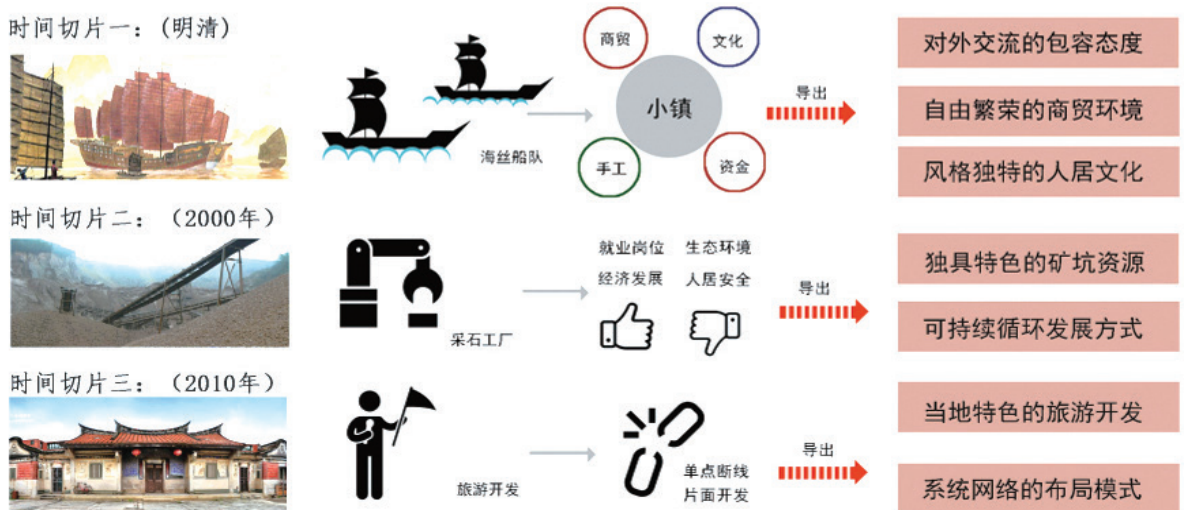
时间切片一：（明清）

海丝船队

商贸

文化

小镇

手工

资金

导出

对外交流的包容态度

自由繁荣的商贸环境

风格独特的人居文化

时间切片二：（2000年）

采石工厂

就业岗位

经济发展

生态环境

人居安全

导出

独具特色的矿坑资源

可持续循环发展方式

时间切片三：（2010年）

旅游开发

单点断线

片面开发

导出

当地特色的旅游开发

系统网络的布局模式